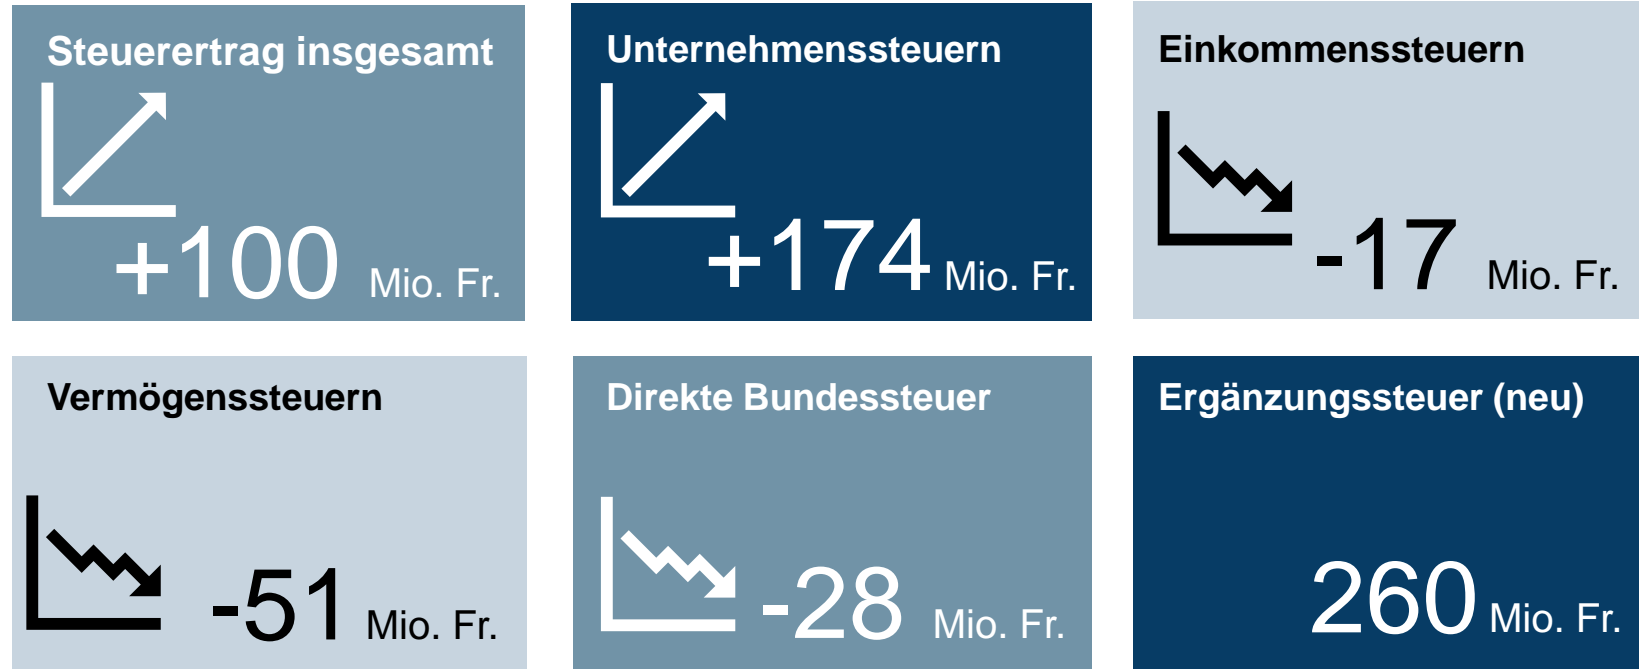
Steuerertrag insgesamt

+100 Mio. Fr.

Unternehmenssteuern

+174 Mio. Fr.

Einkommenssteuern

-17 Mio. Fr.

Vermögenssteuern

-51 Mio. Fr.

Direkte Bundessteuer

-28 Mio. Fr.

Ergänzungssteuer (neu)

260 Mio. Fr.